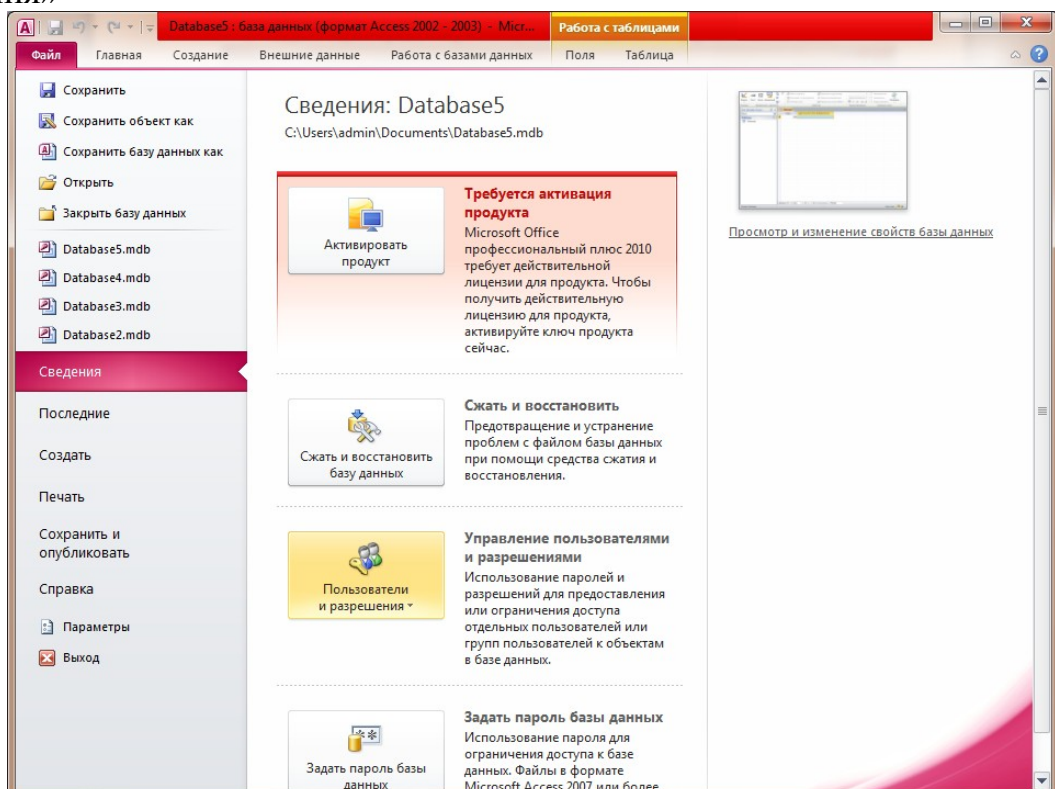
Database5 : база данных (формат Access 2002 - 2003) - Micr...

Работа с таблицами

Файл | Главная | Создание | Внешние данные | Работа с базами данных | Поля | Таблица

Сохранить
Сохранить объект как
Сохранить базу данных как
Открыть
Закрыть базу данных
Database5.mdb
Database4.mdb
Database3.mdb
Database2.mdb
Сведения
Последние
Создать
Печать
Сохранить и опубликовать
Справка
Параметры
Выход

Сведения: Database5
C:\Users\admin\Documents\Database5.mdb

Активировать продукт

Требуется активация продукта
Microsoft Office профессиональный плюс 2010 требует действительной лицензии для продукта. Чтобы получить действительную лицензию для продукта, активируйте ключ продукта сейчас.

Сжать и восстановить базу данных

Сжать и восстановить
Предотвращение и устранение проблем с файлом базы данных при помощи средства сжатия и восстановления.

Пользователи и разрешения

Управление пользователями и разрешениями
Использование паролей и разрешений для предоставления или ограничения доступа отдельных пользователей или групп пользователей к объектам в базе данных.

Задать пароль базы данных

Задать пароль базы данных
Использование пароля для ограничения доступа к базе данных. Файлы в формате Microsoft Access 2007 или более

Просмотр и изменение свойств базы данных